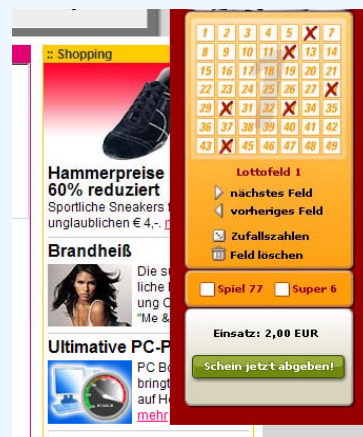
:: Shopping

Hammerpreise
60% reduziert
Sportliche Sneakers t
unglaublichen € 4,-.

Brandheiß
Die s
liche
ung C
"Me &

Ultimative PC-P
PC Bo
bringt
auf He
mehr

| 1 | 2 | 3 | 4 | 5 | X | 7 |
|---|---|---|---|---|---|---|
| 8 | 9 | 10 | 11 | X | 13 | 14 |
| 15 | 16 | 17 | 18 | 19 | 20 | 21 |
| 22 | 23 | 24 | 25 | 26 | 27 | X |
| 29 | X | 31 | 32 | X | 34 | 35 |
| 36 | 37 | 38 | 39 | 40 | 41 | 42 |
| 43 | X | 45 | 46 | 47 | 48 | 49 |

Lottofeld 1
nächstes Feld
vorheriges Feld
Zufallszahlen
Feld löschen

Spiel 77
Super 6

Einsatz: 2,00 EUR
Schein jetzt abgeben!